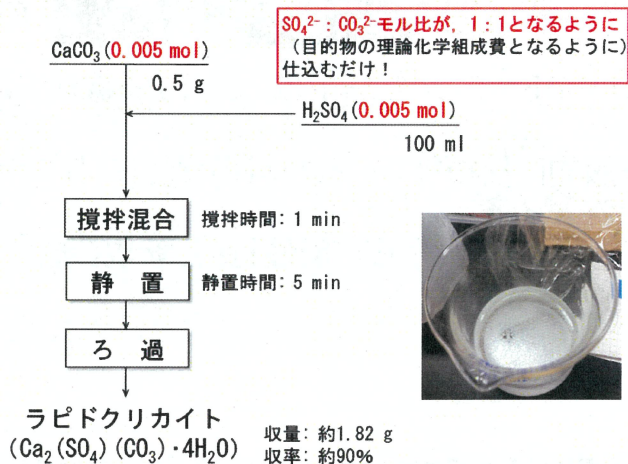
$SO_4^{2-}$：$CO_3^{2-}$モル比が，1：1となるように
（目的物の理論化学組成費となるように）
仕込むだけ！

$CaCO_3$（0.005 mol）
0.5 g

$H_2SO_4$（0.005 mol）
100 ml

撹拌混合　撹拌時間：1 min

静　置　静置時間：5 min

ろ　過

ラピドクリカイト
$(Ca_2(SO_4)(CO_3) \cdot 4H_2O)$

収量：約1.82 g
収率：約90%